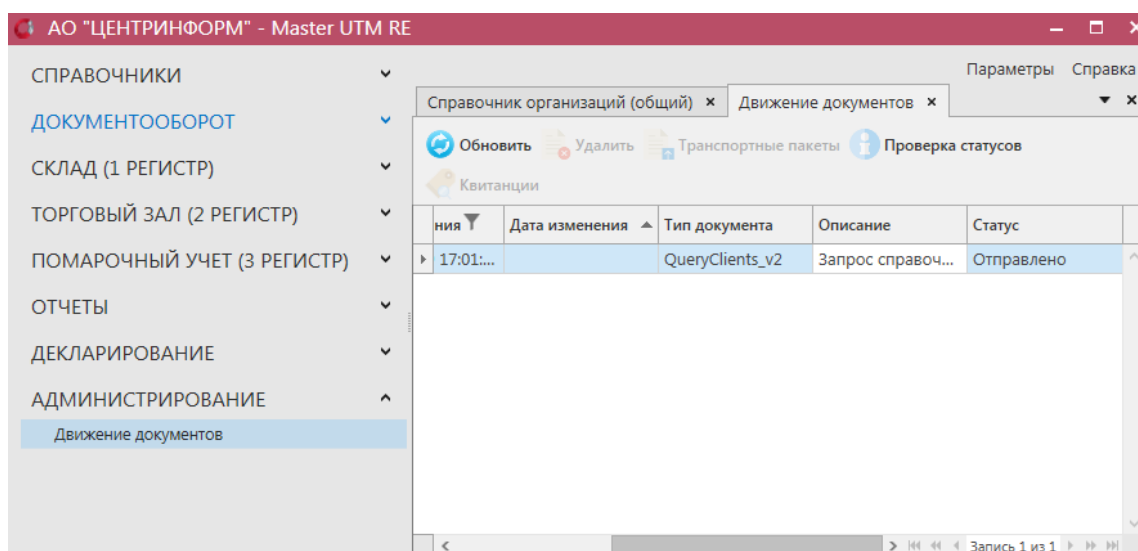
АО "ЦЕНТРИНФОРМ" - Master UTM RE

СПРАВОЧНИКИ
ДОКУМЕНТООБОРОТ
СКЛАД (1 РЕГИСТР)
ТОРГОВЫЙ ЗАЛ (2 РЕГИСТР)
ПОМАРОЧНЫЙ УЧЕТ (3 РЕГИСТР)
ОТЧЕТЫ
ДЕКЛАРИРОВАНИЕ
АДМИНИСТРИРОВАНИЕ
Движение документов

Параметры Справка

Справочник организаций (общий) ×
Движение документов ×

Обновить Удалить Транспортные пакеты Проверка статусов
Квитанции

| ния | Дата изменения | Тип документа | Описание | Статус |
|---|---|---|---|---|
| 17:01:... | | QueryClients_v2 | Запрос справоч... | Отправлено |

Запись 1 из 1